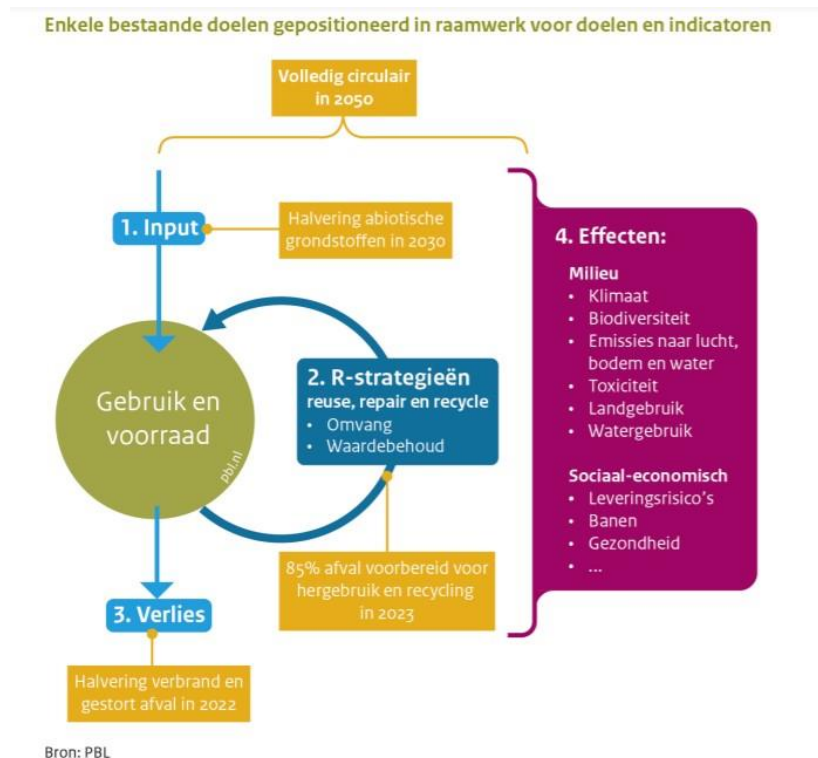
Enkele bestaande doelen gepositioneerd in raamwerk voor doelen en indicatoren

Volledig circulair in 2050

1. Input

Halvering abiotische grondstoffen in 2030

Gebruik en voorraad

pbl.nl

2. R-strategieën
reuse, repair en recycle
• Omvang
• Waardebehoud

85% afval voorbereid voor hergebruik en recycling in 2023

3. Verlies

Halvering verbrand en gestort afval in 2022

4. Effecten:

Milieu
• Klimaat
• Biodiversiteit
• Emissies naar lucht, bodem en water
• Toxiciteit
• Landgebruik
• Watergebruik

Sociaal-economisch
• Leveringsrisico's
• Banen
• Gezondheid
• ...

Bron: PBL